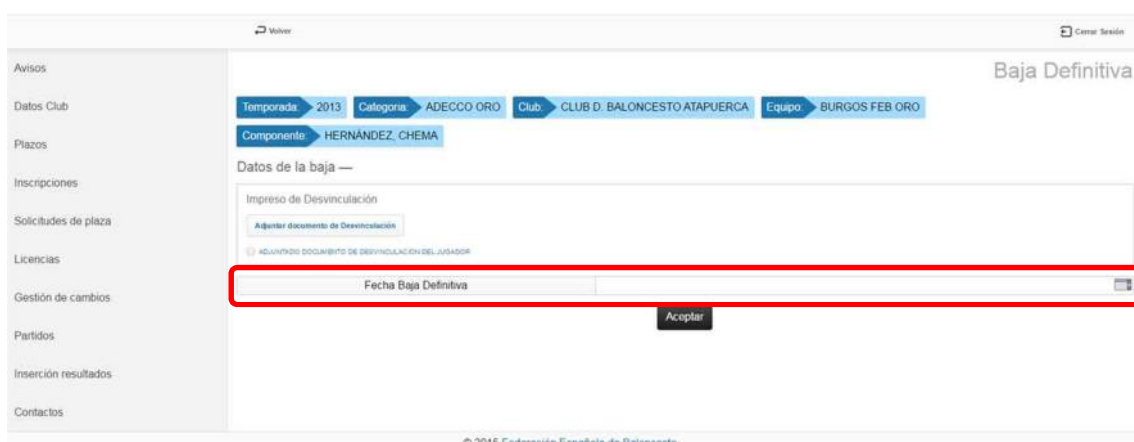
Volver

Cerrar Sesión

Avisos

Datos Club

Plazos

Inscripciones

Solicitudes de plaza

Licencias

Gestión de cambios

Partidos

Inserción resultados

Contactos

Baja Definitiva

Temporada: 2013 Categoria: ADECCO ORO Club: CLUB D. BALONCESTO ATAPUERCA Equipo: BURGOS FEB ORO

Componente: HERNÁNDEZ, CHEMA

Datos de la baja —

Impreso de Desvinculación

Adjuntar documento de Desvinculación

ADJUNTADO DOCUMENTO DE DESVINCULACION DEL JUGADOR

Fecha Baja Definitiva

Aceptar

© 2015 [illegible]